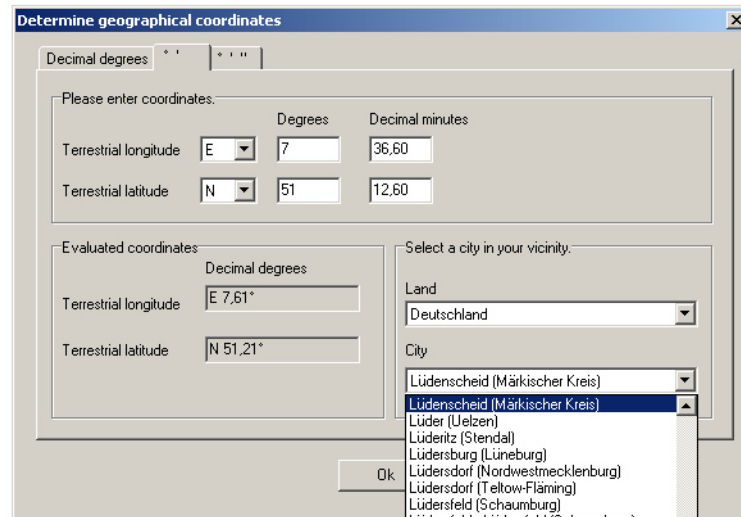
Determine geographical coordinates

Decimal degrees | ° ' | ° ' "

Please enter coordinates.

Degrees | Decimal minutes

Terrestrial longitude | E | 7 | 36,60

Terrestrial latitude | N | 51 | 12,60

Evaluated coordinates

Decimal degrees

Terrestrial longitude | E 7,61°

Terrestrial latitude | N 51,21°

Select a city in your vicinity.

Land

Deutschland

City

Lüdenscheid (Märkischer Kreis)

Lüdenscheid (Märkischer Kreis)
Lüder (Uelzen)
Lüderitz (Stendal)
Lüdersburg (Lüneburg)
Lüdersdorf (Nordwestmecklenburg)
Lüdersdorf (Teltow-Fläming)
Lüdersfeld (Schaumburg)
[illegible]

Ok